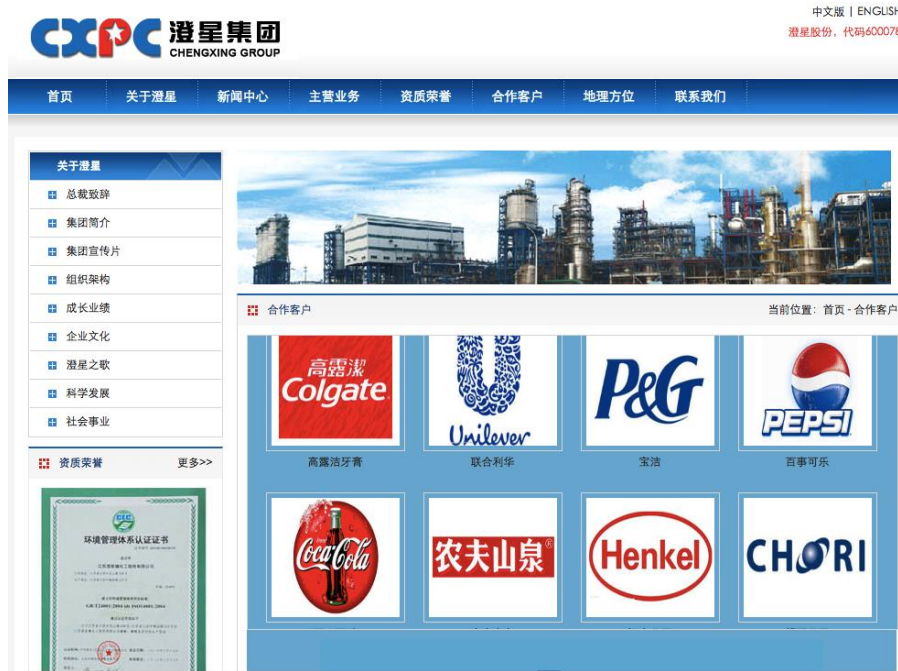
CXPC 澄星集团
CHENGXING GROUP

中文版 | ENGLISH
澄星股份，代码600078

首页 关于澄星 新闻中心 主营业务 资质荣誉 合作客户 地理方位 联系我们

关于澄星
总裁致辞
集团简介
集团宣传片
组织架构
成长业绩
企业文化
澄星之歌
科学发展
社会事业

资质荣誉 更多>>

环境管理体系认证证书

合作客户
当前位置：首页 - 合作客户

高露洁 Colgate
高露洁牙膏

Unilever
联合利华

P&G
宝洁

PEPSI
百事可乐

Coca-Cola

农夫山泉

Henkel

CHORI